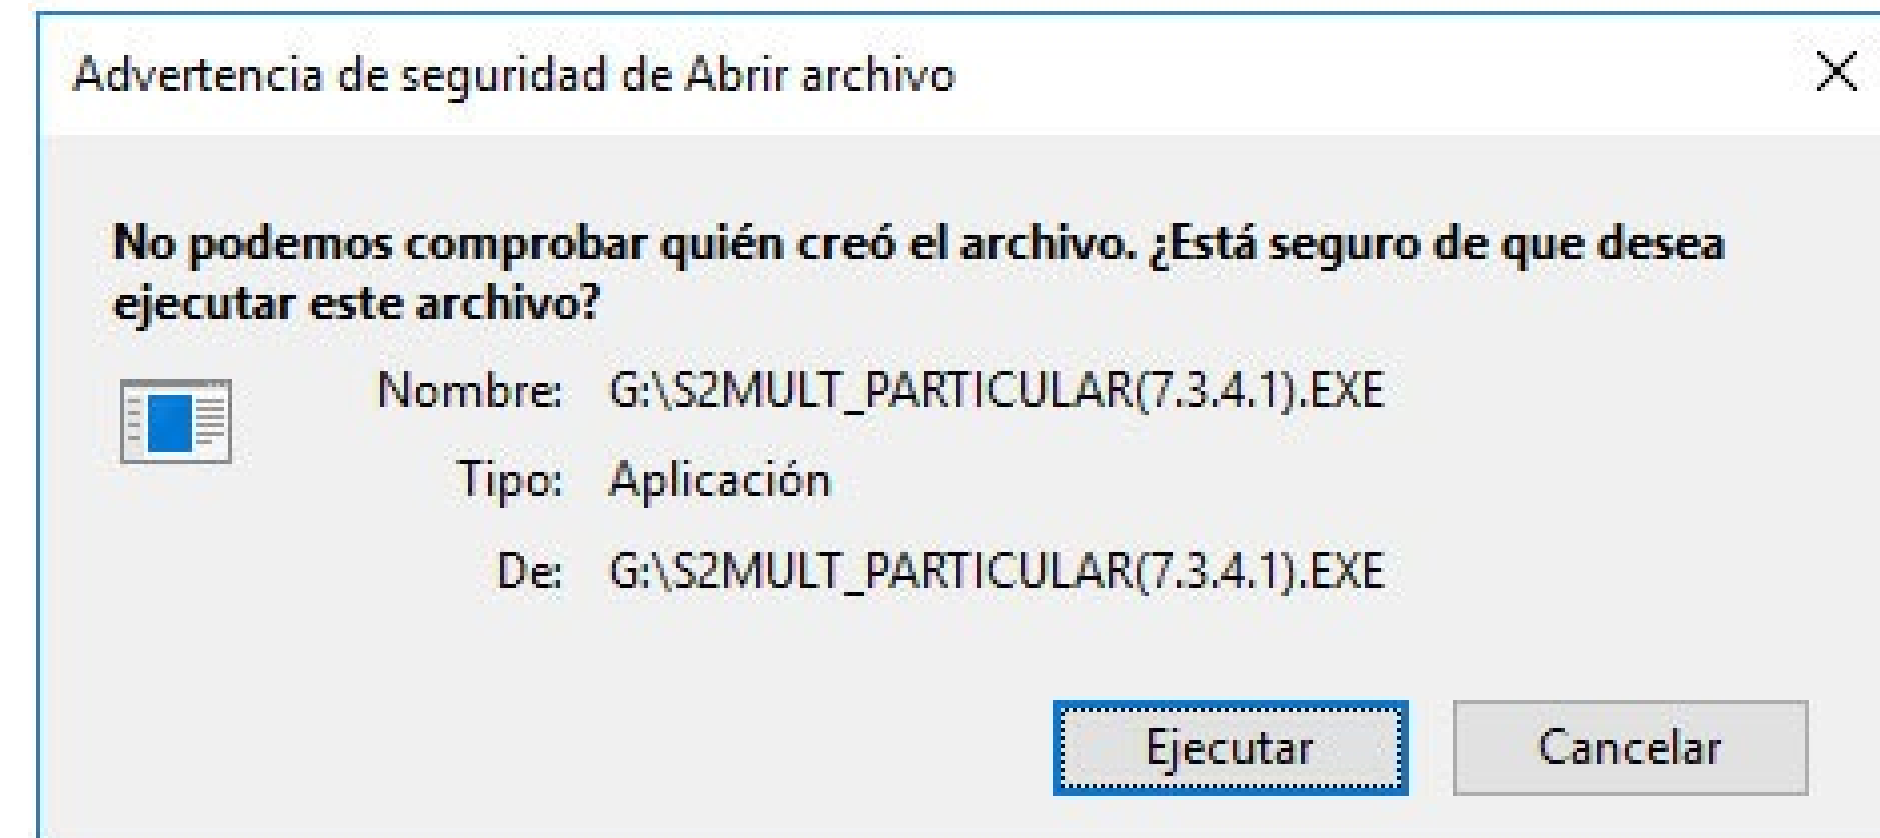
Advertencia de seguridad de Abrir archivo

No podemos comprobar quién creó el archivo. ¿Está seguro de que desea ejecutar este archivo?

Nombre: G:\S2MULT_PARTICULAR(7.3.4.1).EXE

Tipo: Aplicación

De: G:\S2MULT_PARTICULAR(7.3.4.1).EXE

Ejecutar

Cancelar